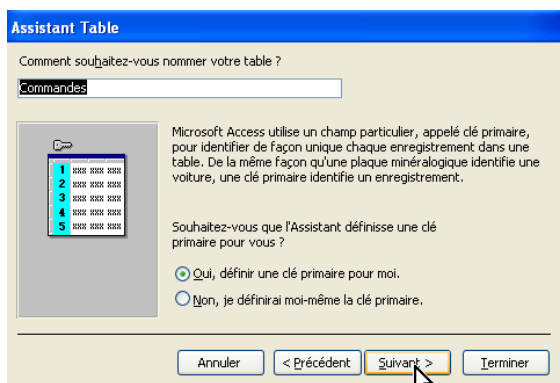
Assistant Table

Comment souhaitez-vous nommer votre table ?

Commandes

1
2
3
4
5

Microsoft Access utilise un champ particulier, appelé clé primaire, pour identifier de façon unique chaque enregistrement dans une table. De la même façon qu'une plaque minéralogique identifie une voiture, une clé primaire identifie un enregistrement.

Souhaitez-vous que l'Assistant définisse une clé primaire pour vous ?

Oui, définir une clé primaire pour moi.

Non, je définirai moi-même la clé primaire.

Annuler | < Précédent | Suivant > | Terminer